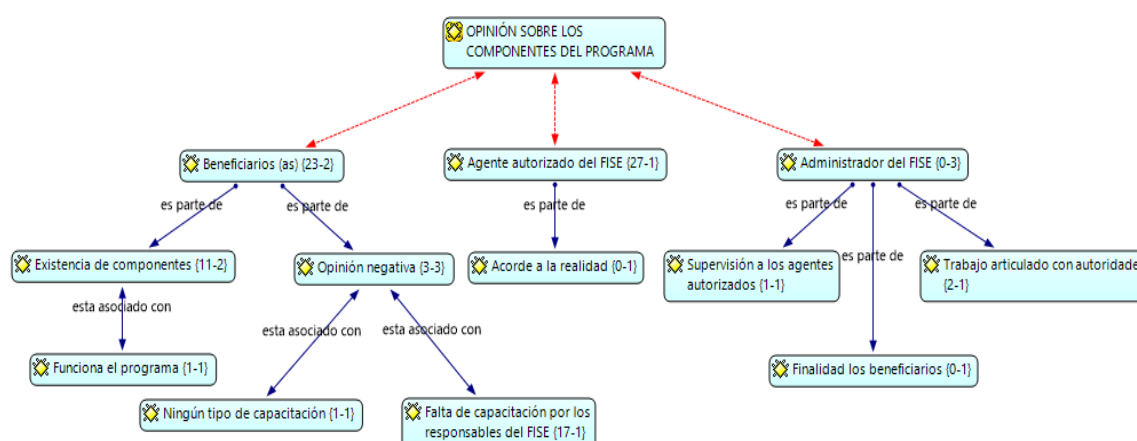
OPINIÓN SOBRE LOS COMPONENTES DEL PROGRAMA

Beneficiarios (as) {23-2}

Agente autorizado del FISE {27-1}

Administrador del FISE {0-3}

es parte de

es parte de

es parte de

es parte de

es parte de

es parte de

Existencia de componentes {11-2}

Opinión negativa {3-3}

Acorde a la realidad {0-1}

Supervisión a los agentes autorizados {1-1}

Trabajo articulado con autoridade {2-1}

esta asociado con

esta asociado con

esta asociado con

Funciona el programa {1-1}

Finalidad los beneficiarios {0-1}

Ningún tipo de capacitación {1-1}

Falta de capacitación por los responsables del FISE {17-1}